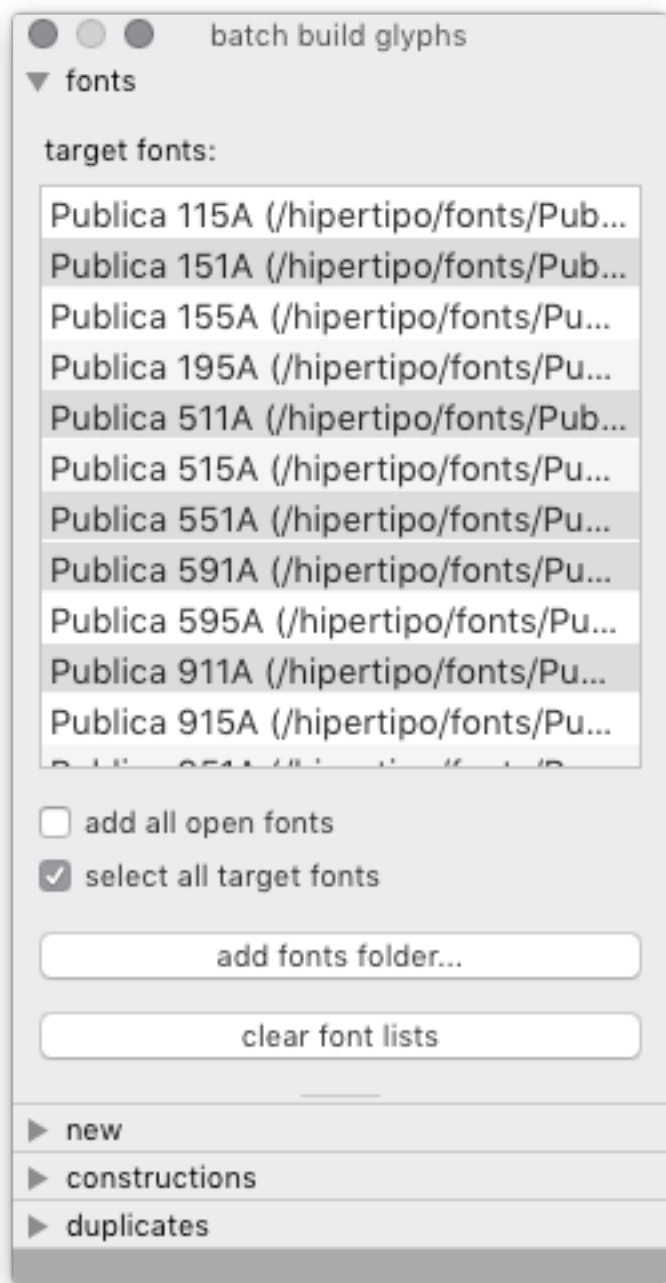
batch build glyphs

fonts

target fonts:

Publica 115A (/hipertipo/fonts/Pub...
Publica 151A (/hipertipo/fonts/Pub...
Publica 155A (/hipertipo/fonts/Pu...
Publica 195A (/hipertipo/fonts/Pu...
Publica 511A (/hipertipo/fonts/Pub...
Publica 515A (/hipertipo/fonts/Pu...
Publica 551A (/hipertipo/fonts/Pu...
Publica 591A (/hipertipo/fonts/Pu...
Publica 595A (/hipertipo/fonts/Pu...
Publica 911A (/hipertipo/fonts/Pu...
Publica 915A (/hipertipo/fonts/Pu...
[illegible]

add all open fonts

select all target fonts

add fonts folder...

clear font lists

new

constructions

duplicates